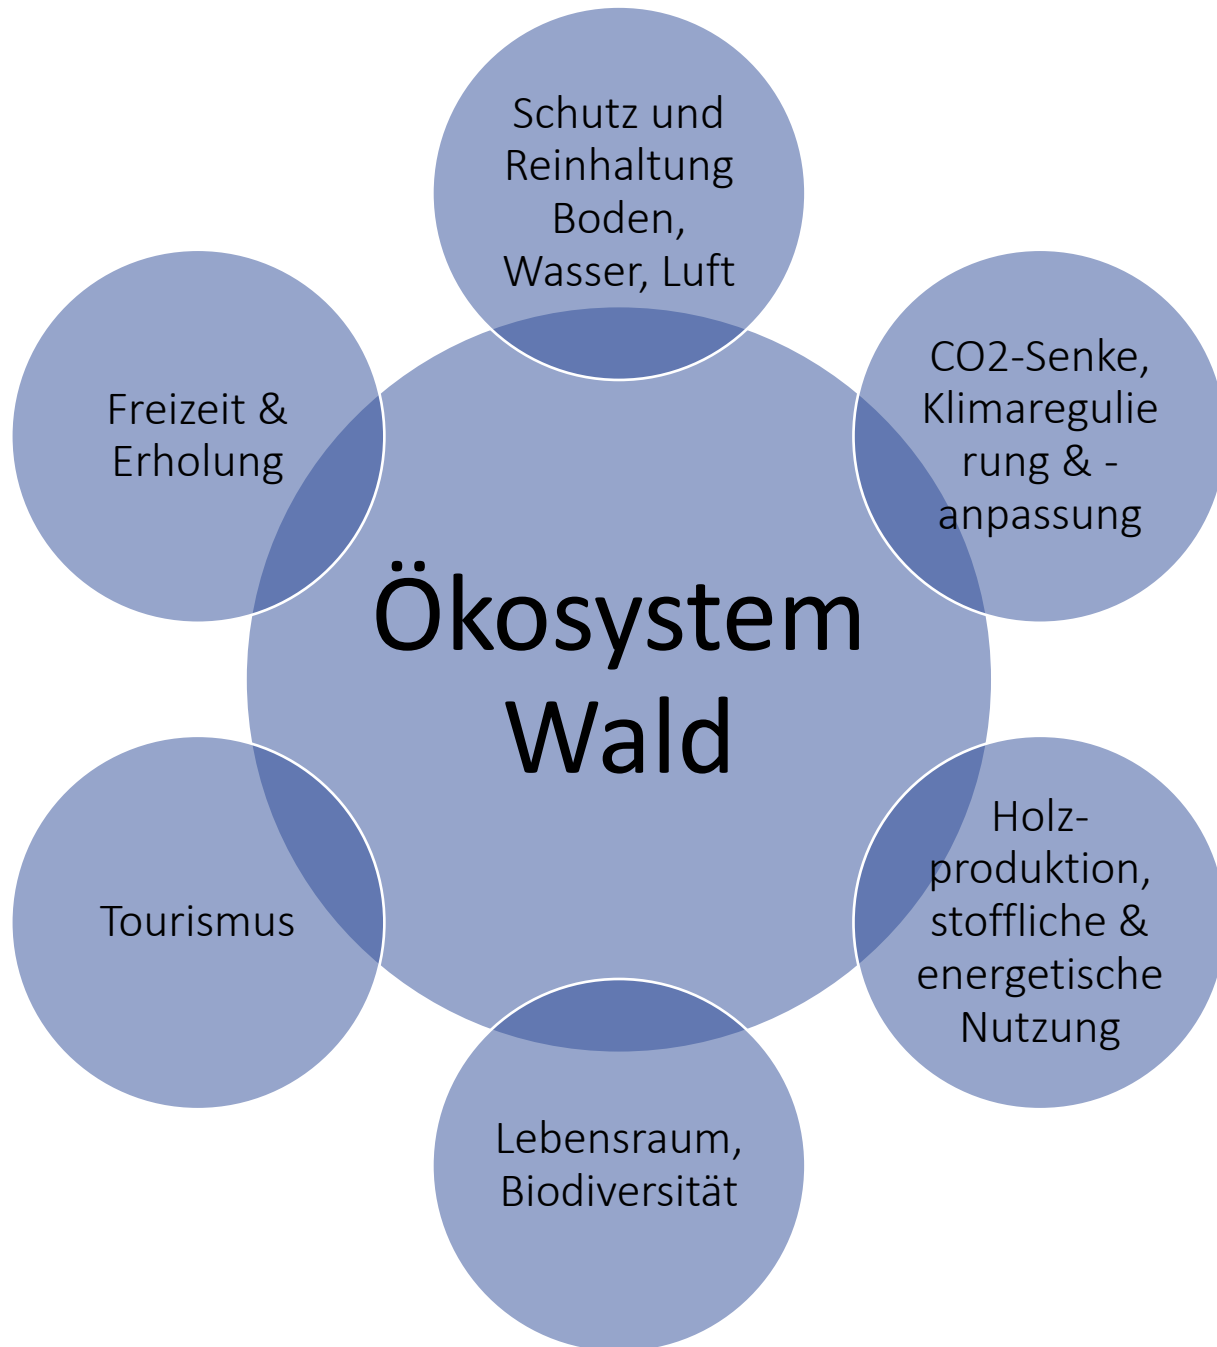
Schutz und Reinhaltung Boden, Wasser, Luft

CO2-Senke, Klimaregulierung & -anpassung

Holzproduktion, stoffliche & energetische Nutzung

Lebensraum, Biodiversität

Tourismus

Freizeit & Erholung

Ökosystem Wald